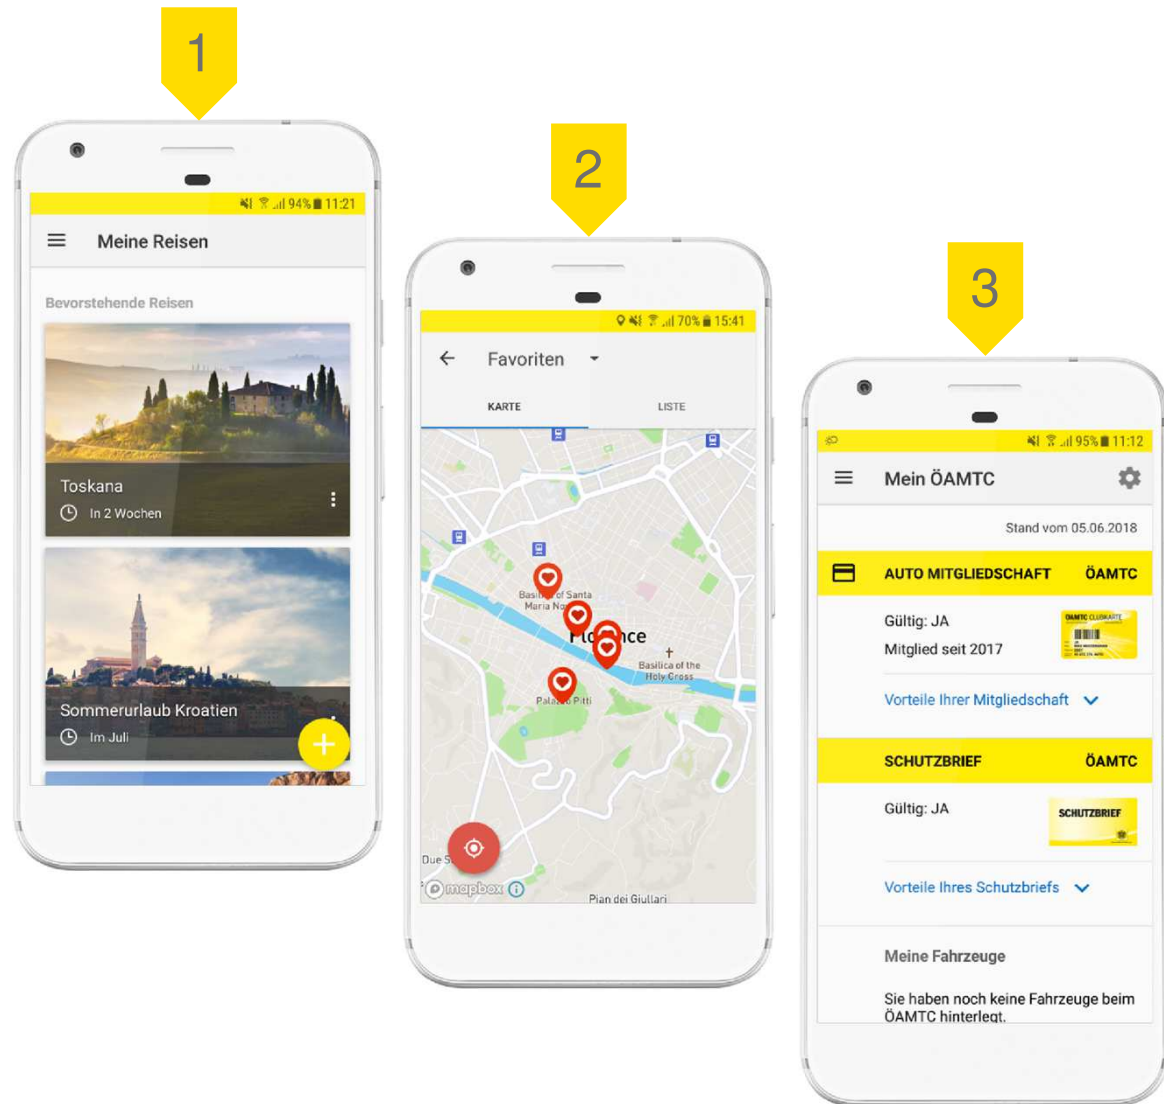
1

94% 11:21

Meine Reisen

Bevorstehende Reisen

Toskana
In 2 Wochen

Sommerurlaub Kroatien
Im Juli

2

70% 15:41

Favoriten

KARTE

LISTE

Basi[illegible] of Santa Maria No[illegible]

F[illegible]nce

Basilica of the Holy Cross

Pala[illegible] Pitti

Due S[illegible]

mapbox

Pian dei Giullari

3

95% 11:12

Mein ÖAMTC

Stand vom 05.06.2018

AUTO MITGLIEDSCHAFT ÖAMTC

Gültig: JA
Mitglied seit 2017

ÖAMTC CLUBKARTE

Vorteile Ihrer Mitgliedschaft

SCHUTZBRIEF ÖAMTC

Gültig: JA

SCHUTZBRIEF

Vorteile Ihres Schutzbriefs

Meine Fahrzeuge

Sie haben noch keine Fahrzeuge beim ÖAMTC hinterlegt.